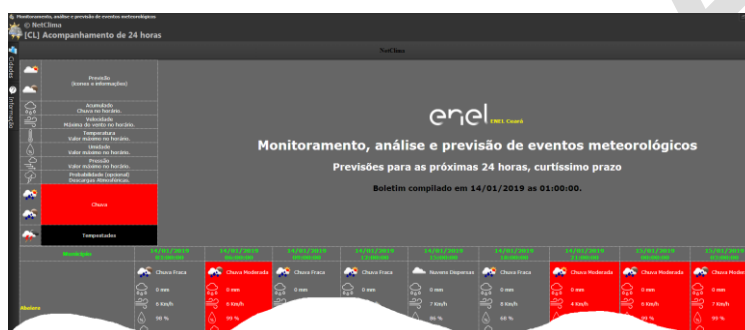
Monitoramento, análise e previsão de eventos meteorológicos
© NetClima
[CL] Acompanhamento de 24 horas

NetClima

Cidades
Informação

Previsão (ícones e informações)
Acumulado Chuva no horário.
Velocidade Máxima do vento no horário.
Temperatura Valor máximo no horário.
Umidade Valor máximo no horário.
Pressão Valor máximo no horário.
Probabilidade (opcional) Descargas Atmosféricas.
Chuva
Tempestades

enel ENEL Ceará

Monitoramento, análise e previsão de eventos meteorológicos
Previsões para as próximas 24 horas, curtíssimo prazo
Boletim compilado em 14/01/2019 as 01:00:00.

| Município | 14/01/2019 03:00:00 | 14/01/2019 06:00:00 | 14/01/2019 09:00:00 | 14/01/2019 12:00:00 | 14/01/2019 15:00:00 | 14/01/2019 18:00:00 | 14/01/2019 21:00:00 | 15/01/2019 00:00:00 | 15/01/2019 03:00:00 |
|---|---|---|---|---|---|---|---|---|---|
| Abaiara | Chuva Fraca | Chuva Moderada | Chuva Fraca | Chuva Fraca | Nuvens Dispersas | Chuva Fraca | Chuva Moderada | Chuva Moderada | Chuva Mode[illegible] |
| | 0 mm | 0 mm | 0 mm | 0 mm | 0 mm | 0 mm | 0 mm | 0 mm | 0 mm |
| | 6 Km/h | 6 Km/h | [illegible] | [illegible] | 7 Km/h | 8 Km/h | 4 Km/h | 5 Km/h | 7 Km/h |
| | 95 % | 99 % | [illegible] | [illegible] | 96 % | 68 % | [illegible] | 99 % | 99 % |